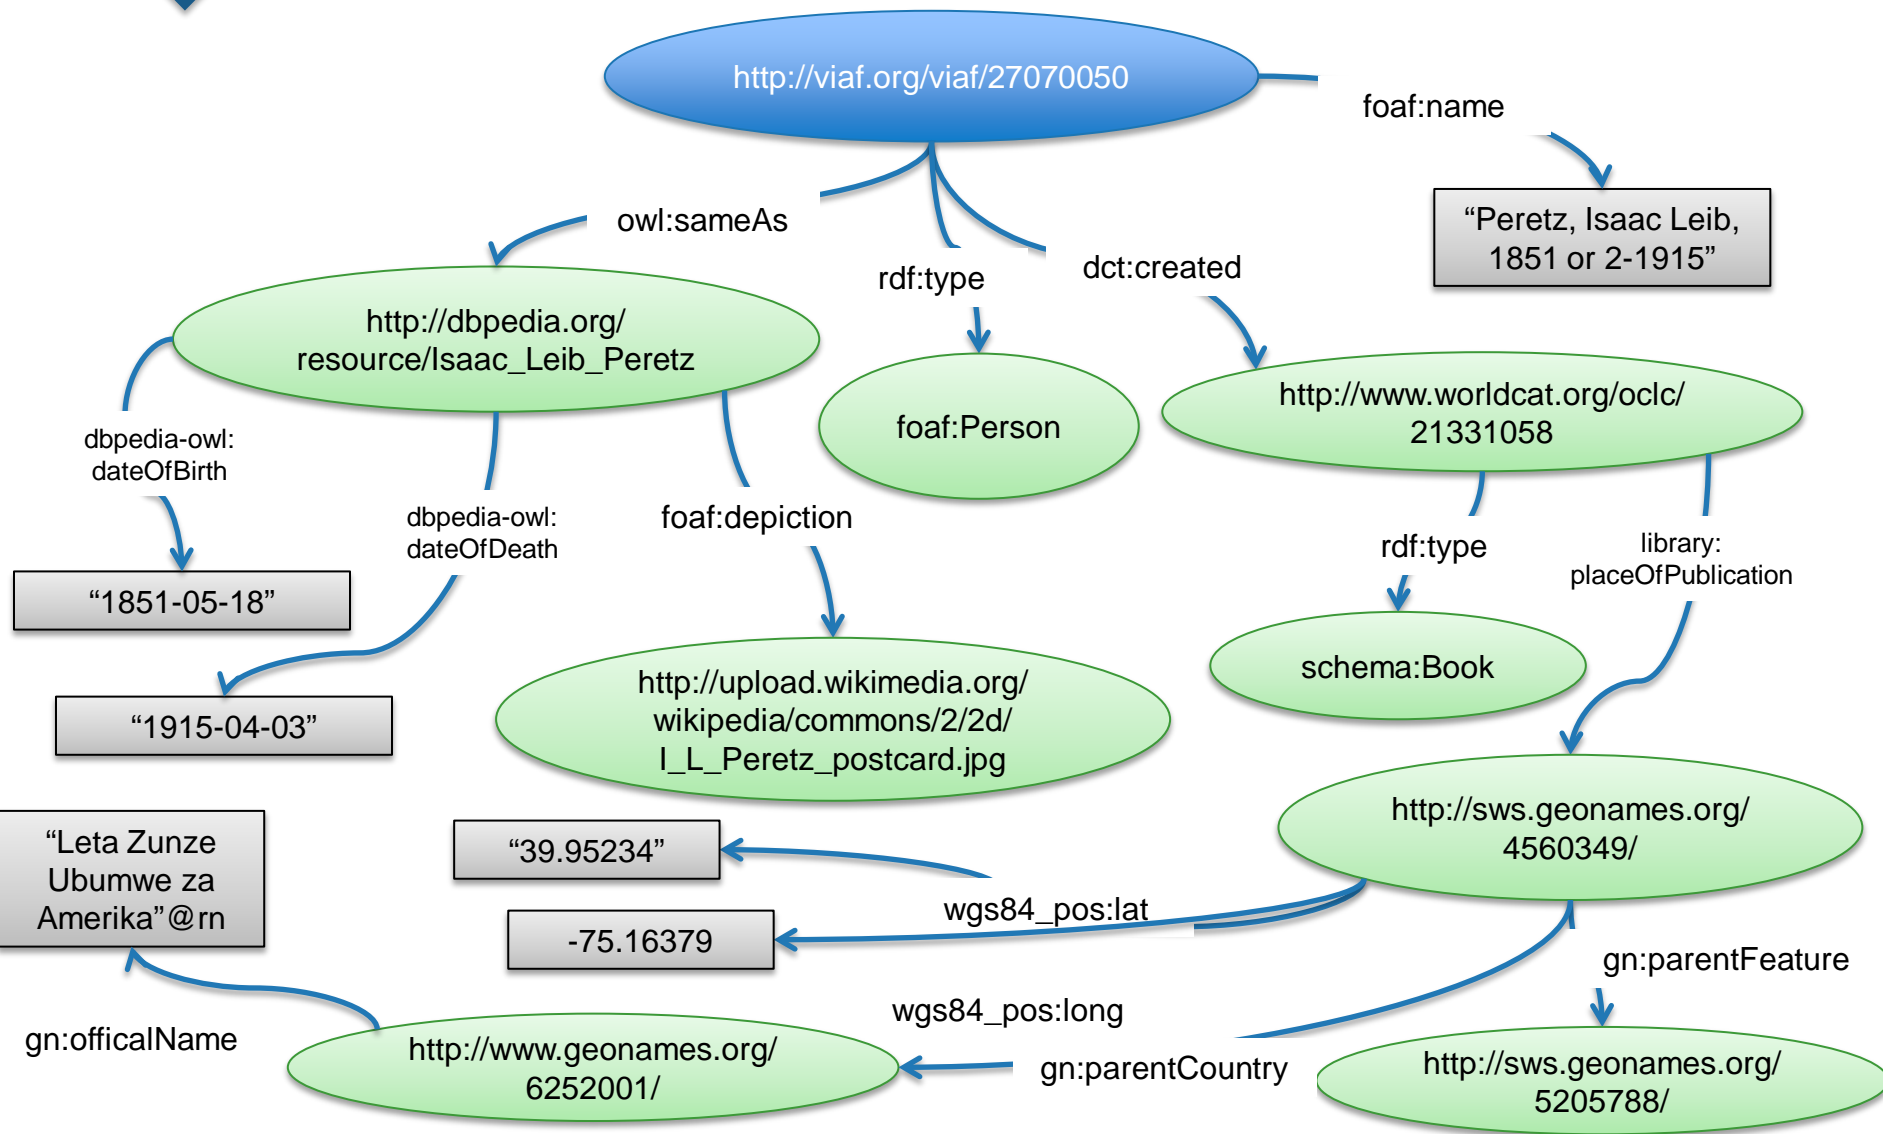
http://viaf.org/viaf/27070050

foaf:name

"Peretz, Isaac Leib, 1851 or 2-1915"

owl:sameAs

rdf:type

dct:created

http://dbpedia.org/resource/Isaac_Leib_Peretz

foaf:Person

http://www.worldcat.org/oclc/21331058

dbpedia-owl: dateOfBirth

dbpedia-owl: dateOfDeath

foaf:depiction

rdf:type

library: placeOfPublication

"1851-05-18"

schema:Book

"1915-04-03"

http://upload.wikimedia.org/wikipedia/commons/2/2d/I_L_Peretz_postcard.jpg

http://sws.geonames.org/4560349/

"Leta Zunze Ubumwe za Amerika"@rn

"39.95234"

wgs84_pos:lat

-75.16379

gn:parentFeature

wgs84_pos:long

gn:officalName

http://www.geonames.org/6252001/

gn:parentCountry

http://sws.geonames.org/5205788/